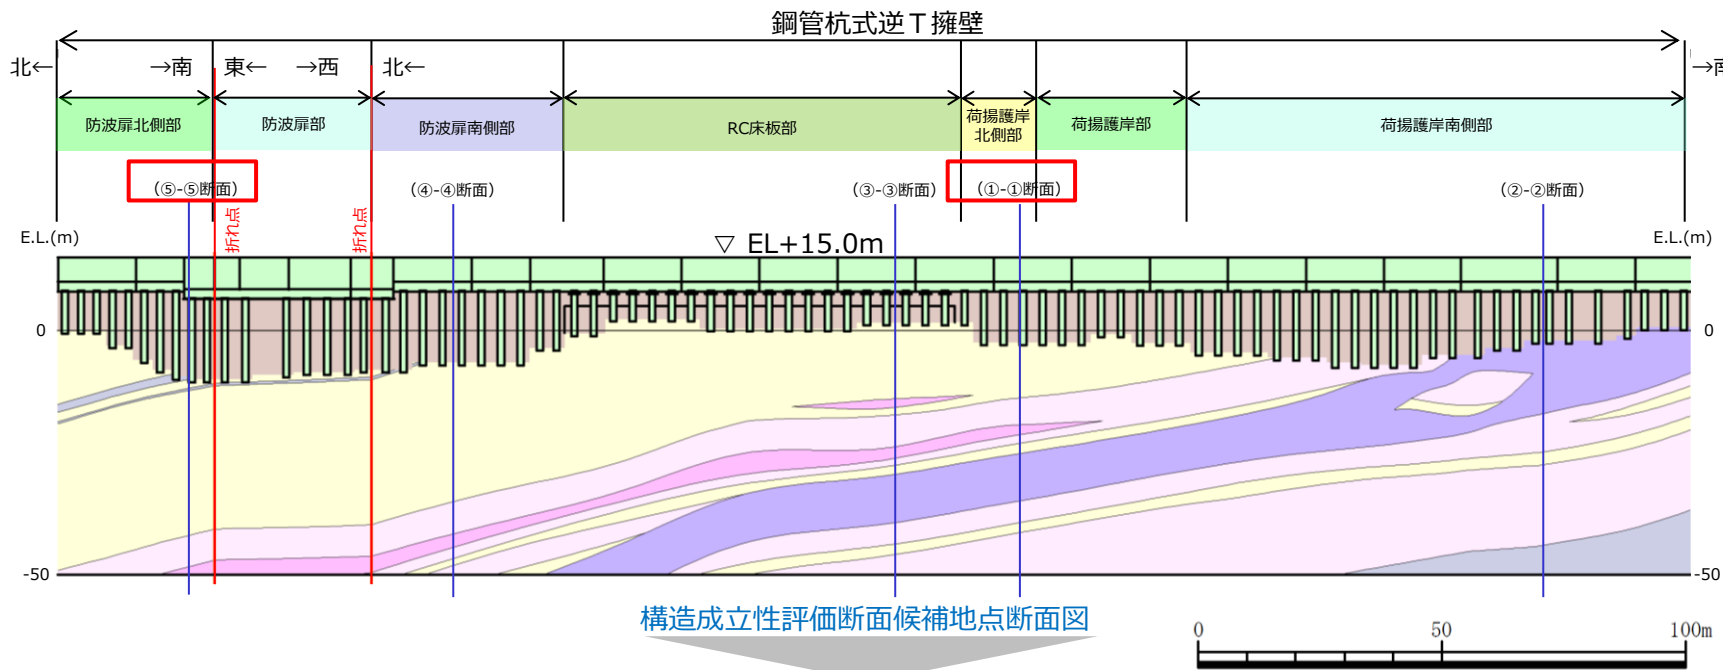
鋼管杭式逆T擁壁

北← →南 東← →西 北← →南

防波扉北側部
防波扉部
防波扉南側部
RC床板部
荷揚護岸北側部
荷揚護岸部
荷揚護岸南側部

(⑤-⑤断面)
(④-④断面)
(③-③断面)
(①-①断面)
(②-②断面)

折れ点
折れ点

E.L.(m)
E.L.(m)
▽ EL+15.0m

0
0
-50
-50

構造成立性評価断面候補地点断面図

0 50 100m